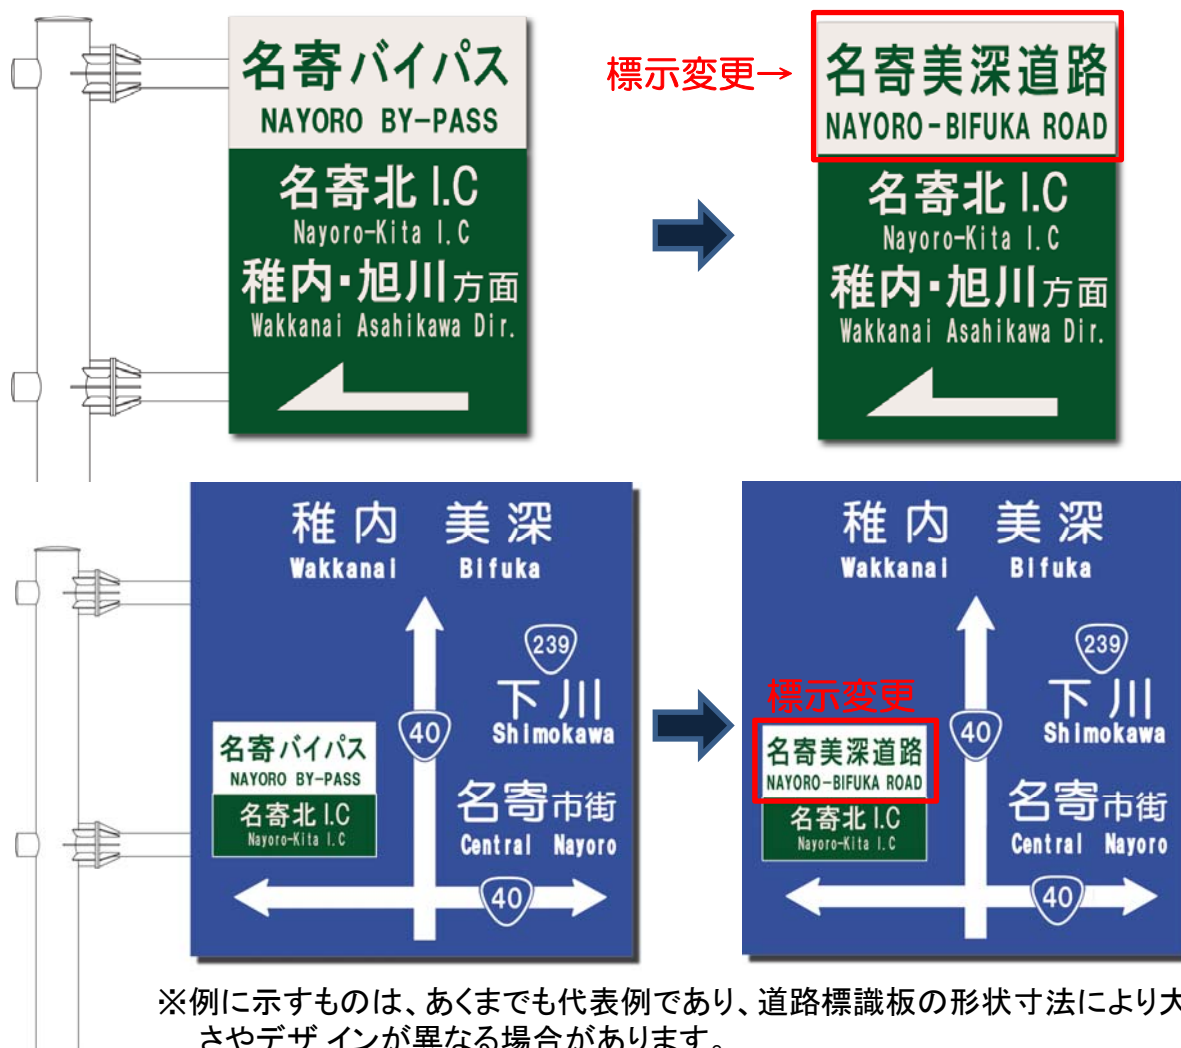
名寄バイパス
NAYORO BY-PASS
名寄北 I.C
Nayoro-Kita I.C
稚内・旭川方面
Wakkanai Asahikawa Dir.

標示変更→

名寄美深道路
NAYORO-BIFUKA ROAD
名寄北 I.C
Nayoro-Kita I.C
稚内・旭川方面
Wakkanai Asahikawa Dir.

稚内 美深
Wakkanai Bifuka
239
下川
Shimokawa
40
名寄バイパス
NAYORO BY-PASS
名寄北 I.C
Nayoro-Kita I.C
名寄市街
Central Nayoro
40

標示変更

稚内 美深
Wakkanai Bifuka
239
下川
Shimokawa
40
名寄美深道路
NAYORO-BIFUKA ROAD
名寄北 I.C
Nayoro-Kita I.C
名寄市街
Central Nayoro
40

※例に示すものは、あくまでも代表例であり、道路標識板の形状寸法により大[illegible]
さやデザインが異なる場合があります。